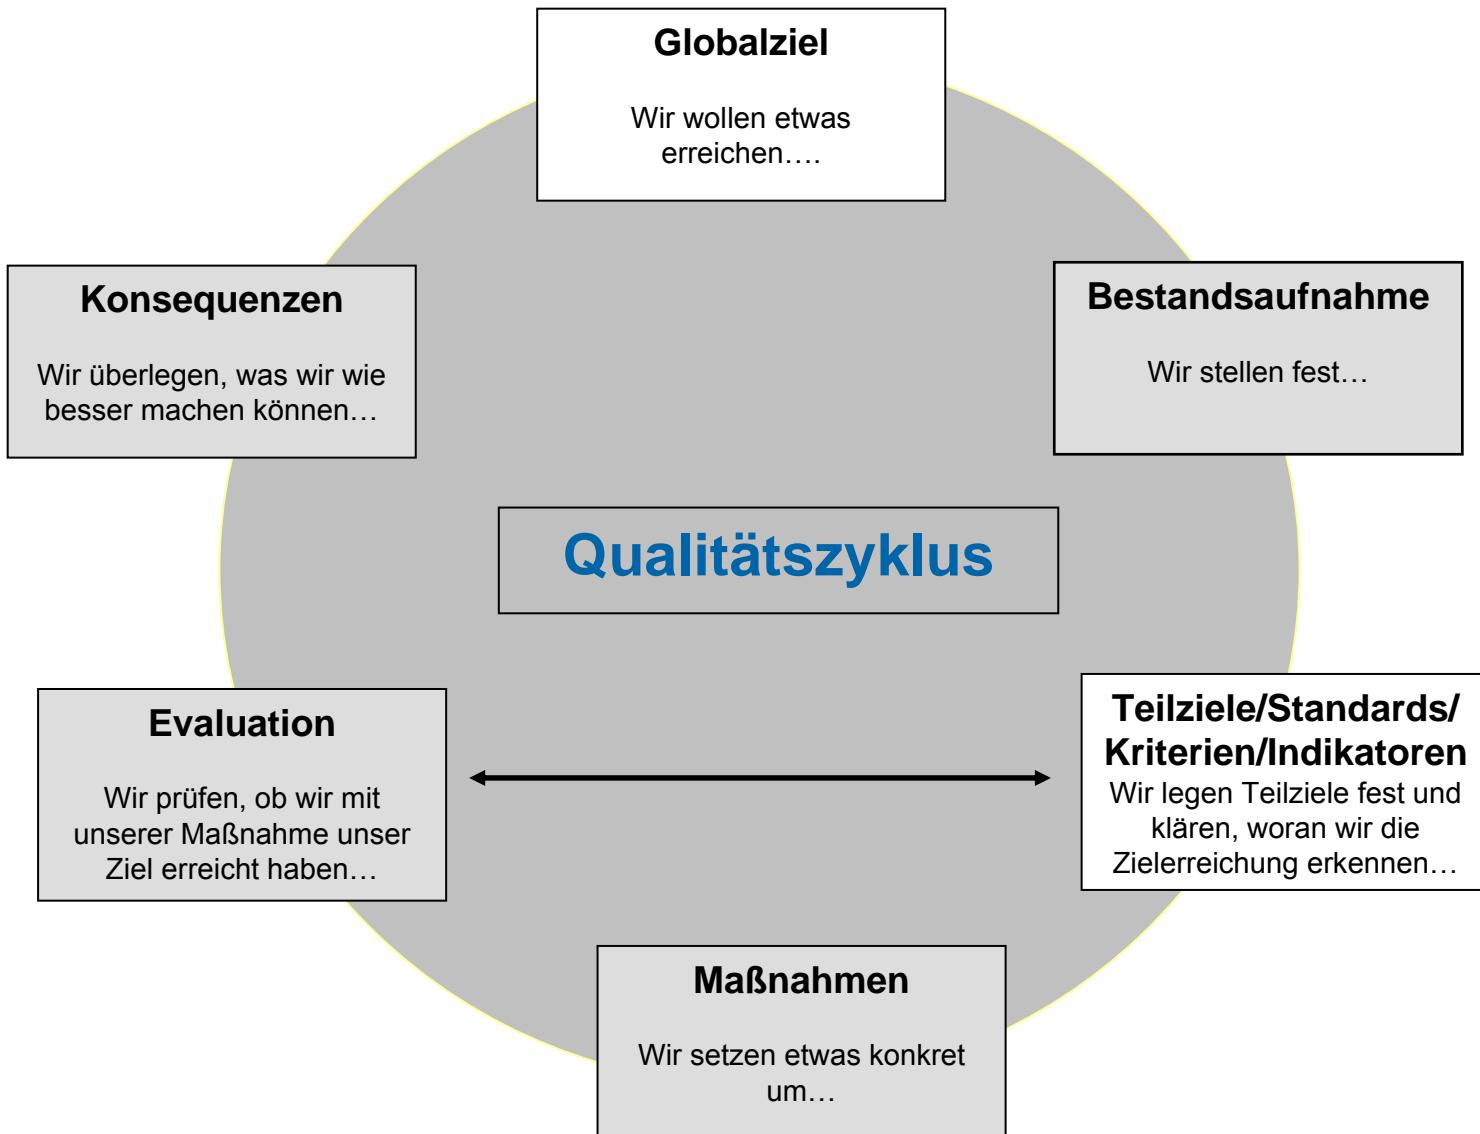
Globalziel

Wir wollen etwas erreichen….

Bestandsaufnahme

Wir stellen fest…

Teilziele/Standards/ Kriterien/Indikatoren

Wir legen Teilziele fest und klären, woran wir die Zielerreichung erkennen…

Maßnahmen

Wir setzen etwas konkret um…

Evaluation

Wir prüfen, ob wir mit unserer Maßnahme unser Ziel erreicht haben…

Konsequenzen

Wir überlegen, was wir wie besser machen können…

Qualitätszyklus